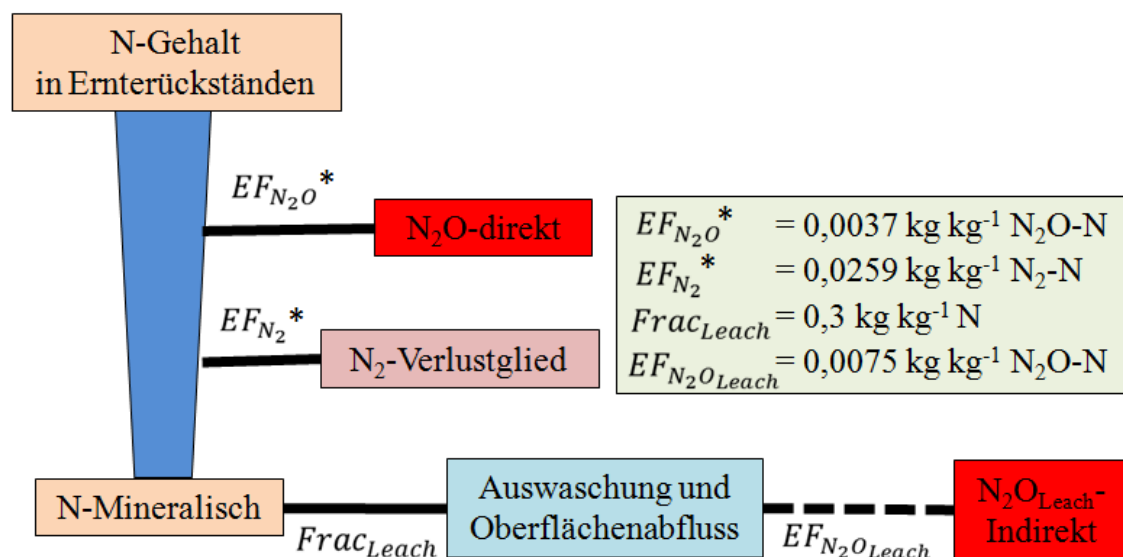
N-Gehalt in Ernterückständen

$EF_{N_2O}{}^*$

$N_2O$-direkt

$EF_{N_2}{}^*$

$N_2$-Verlustglied

$EF_{N_2O}{}^*$ = 0,0037 kg kg$^{-1}$ $N_2O$-N
$EF_{N_2}{}^*$ = 0,0259 kg kg$^{-1}$ $N_2$-N
$Frac_{Leach}$ = 0,3 kg kg$^{-1}$ N
$EF_{N_2O_{Leach}}$ = 0,0075 kg kg$^{-1}$ $N_2O$-N

N-Mineralisch

$Frac_{Leach}$

Auswaschung und Oberflächenabfluss

$EF_{N_2O_{Leach}}$

$N_2O_{Leach}$-Indirekt